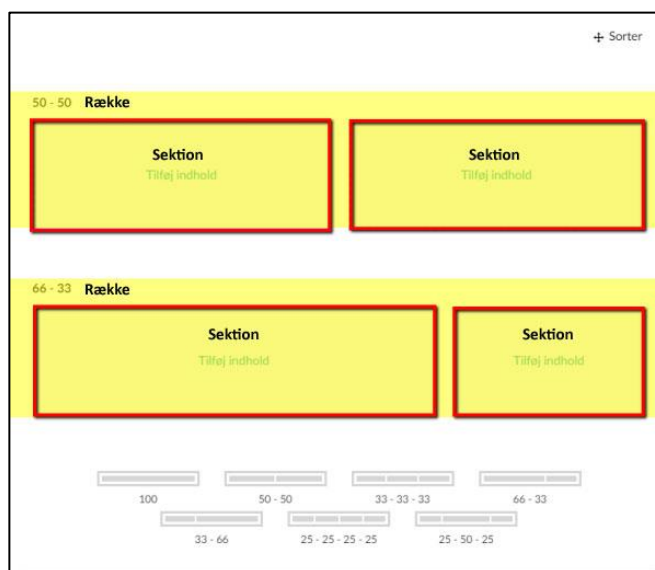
+ Sorter

50 - 50 Række

Sektion
Tilføj indhold

Sektion
Tilføj indhold

66 - 33 Række

Sektion
Tilføj indhold

Sektion
Tilføj indhold

100

50 - 50

33 - 33 - 33

66 - 33

33 - 66

25 - 25 - 25 - 25

25 - 50 - 25